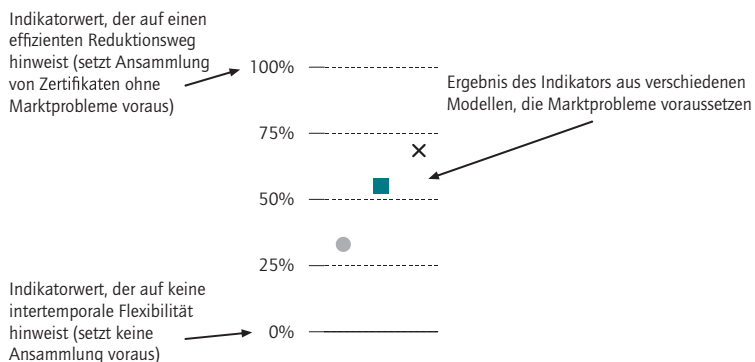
Indikatorwert, der auf einen effizienten Reduktionsweg hinweist (setzt Ansammlung von Zertifikaten ohne Marktprobleme voraus)

100%

Ergebnis des Indikators aus verschiedenen Modellen, die Marktprobleme voraussetzen

75%

50%

25%

Indikatorwert, der auf keine intertemporale Flexibilität hinweist (setzt keine Ansammlung voraus)

0%